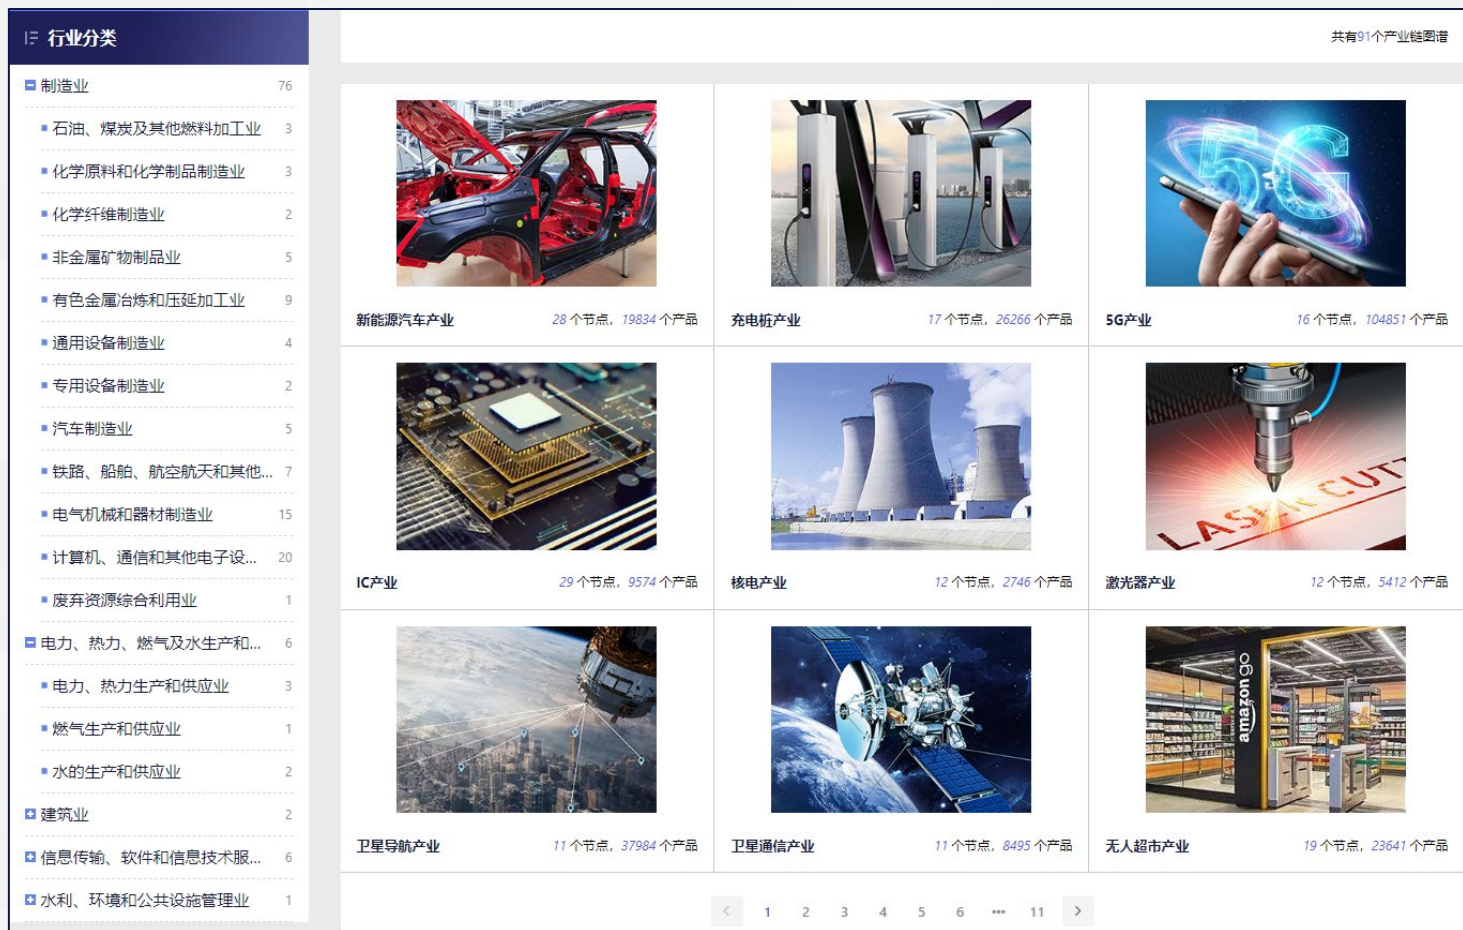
行业分类

制造业 76

石油、煤炭及其他燃料加工业 3

化学原料和化学制品制造业 3

化学纤维制造业 2

非金属矿物制品业 5

有色金属冶炼和压延加工业 9

通用设备制造业 4

专用设备制造业 2

汽车制造业 5

铁路、船舶、航空航天和其他... 7

电气机械和器材制造业 15

计算机、通信和其他电子设... 20

废弃资源综合利用业 1

电力、热力、燃气及水生产和... 6

电力、热力生产和供应业 3

燃气生产和供应业 1

水的生产和供应业 2

建筑业 2

信息传输、软件和信息技术服... 6

水利、环境和公共设施管理业 1

共有91个产业链图谱

新能源汽车产业 28 个节点，19834 个产品

充电桩产业 17 个节点，26266 个产品

5G产业 16 个节点，104851 个产品

IC产业 29 个节点，9574 个产品

核电产业 12 个节点，2746 个产品

激光器产业 12 个节点，5412 个产品

卫星导航产业 11 个节点，37984 个产品

卫星通信产业 11 个节点，8495 个产品

无人超市产业 19 个节点，23641 个产品

< 1 2 3 4 5 6 ••• 11 >